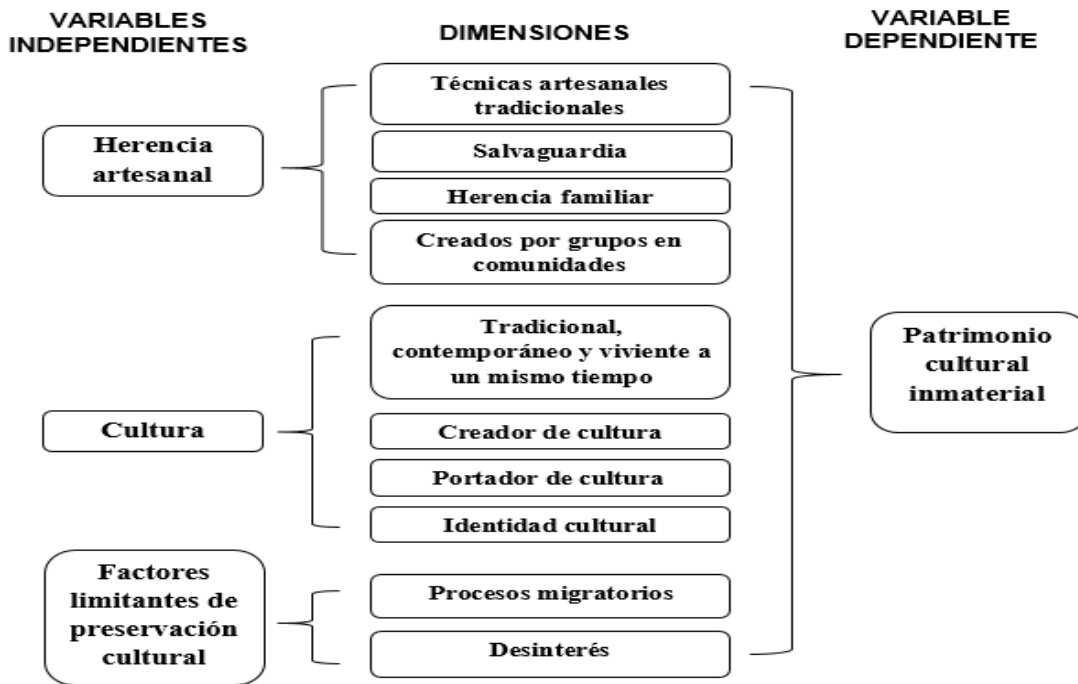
VARIABLES INDEPENDIENTES

DIMENSIONES

VARIABLE DEPENDIENTE

Herencia artesanal

Técnicas artesanales tradicionales

Salvaguardia

Herencia familiar

Creados por grupos en comunidades

Cultura

Tradicional, contemporáneo y viviente a un mismo tiempo

Creador de cultura

Portador de cultura

Identidad cultural

Factores limitantes de preservación cultural

Procesos migratorios

Desinterés

Patrimonio cultural inmaterial